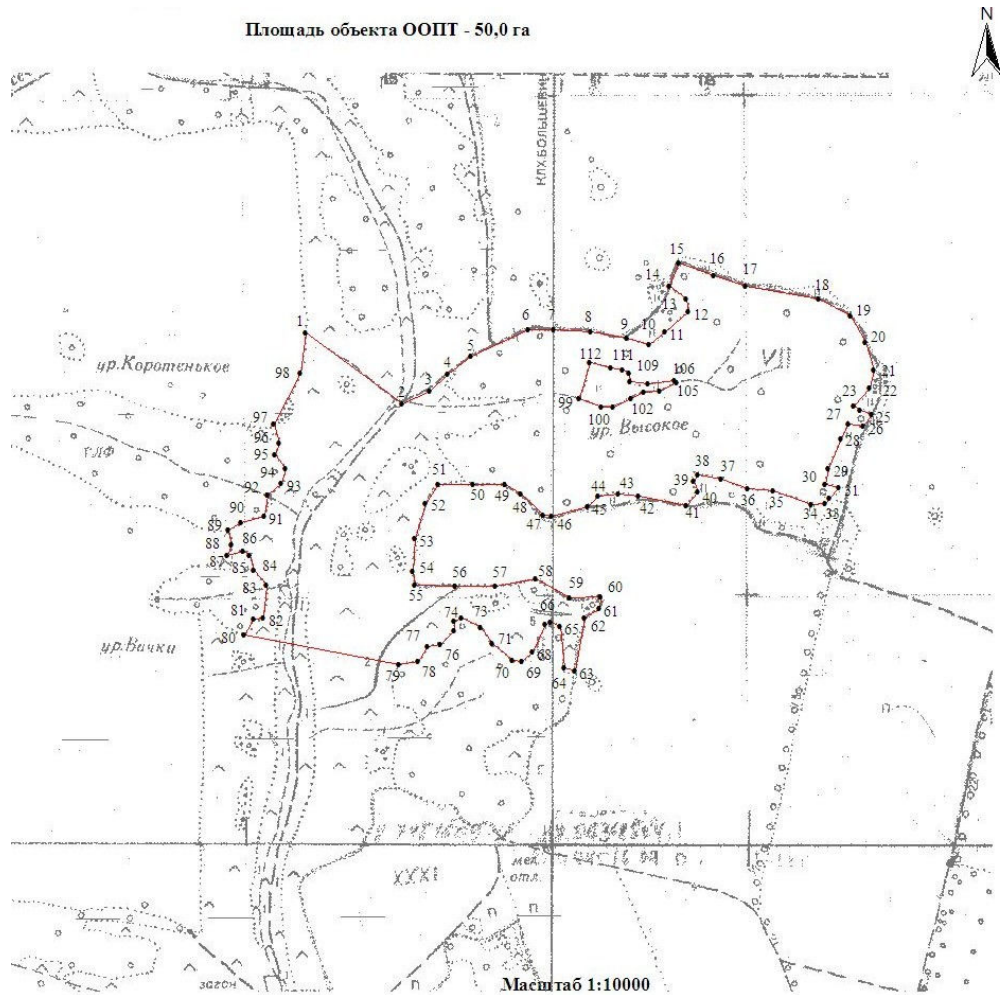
Площадь объекта ООПТ - 50,0 га

N

15

КЛХ.БОЛЬШЕВИ

ур.Коротенькое

ур.Высокое

ур.Вачки

VII

XXXI

мед. отд.

загон

1 2 3 4 5 6 7 8 9 10 11 12 13 14 15 16 17 18 19 20 21 22 23 25 26 27 28 29 30 31 33 34 35 36 37 38 39 40 41 42 43 44 45 46 47 48 49 50 51 52 53 54 55 56 57 58 59 60 61 62 63 64 65 66 68 69 70 71 73 74 76 77 78 79 80 81 82 83 84 85 86 87 88 89 90 91 92 93 94 95 96 97 98 99 100 102 105 106 109 111 112

Масштаб 1:10000